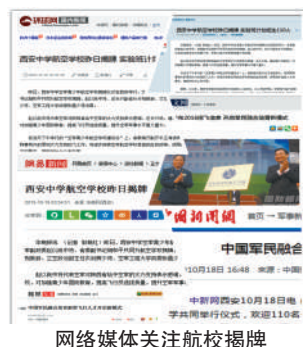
西安中学航空学校昨日揭牌 实验班计

西安中学航空学校今日揭牌

网易新闻

国防网

首页 → 军事新

中国军民融合

10月18日 16:48 来源：中国

中新网西安10月18日电（

学共同举行仪式，欢迎110名

网络媒体关注航校揭牌